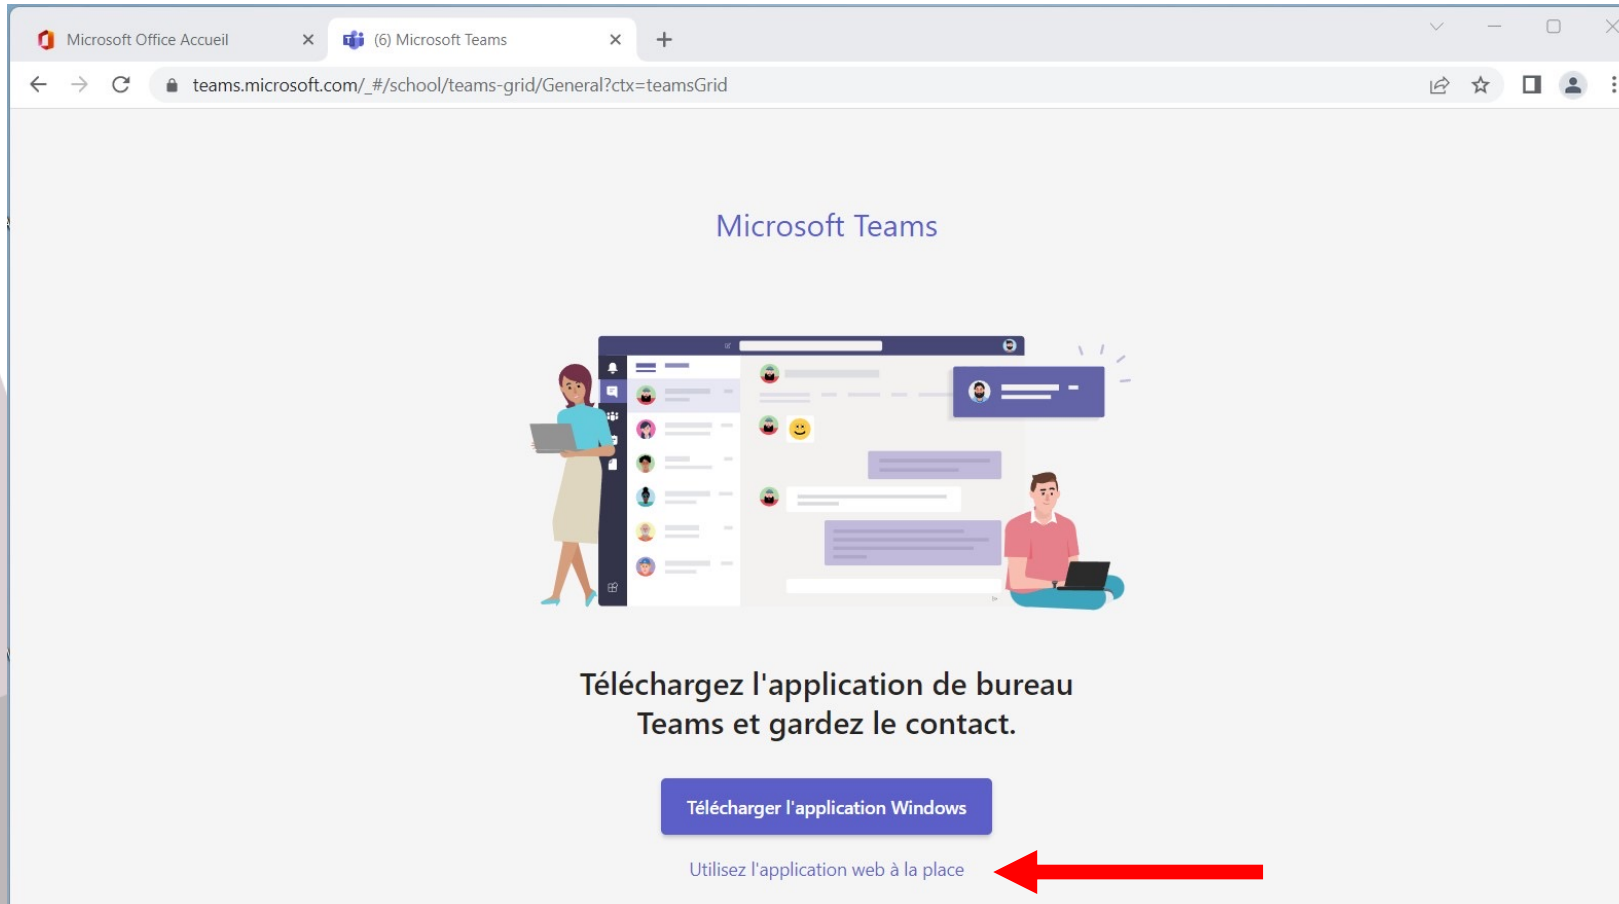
Microsoft Office Accueil

(6) Microsoft Teams

teams.microsoft.com/_#/school/teams-grid/General?ctx=teamsGrid

Microsoft Teams

Téléchargez l'application de bureau Teams et gardez le contact.

Télécharger l'application Windows

Utilisez l'application web à la place